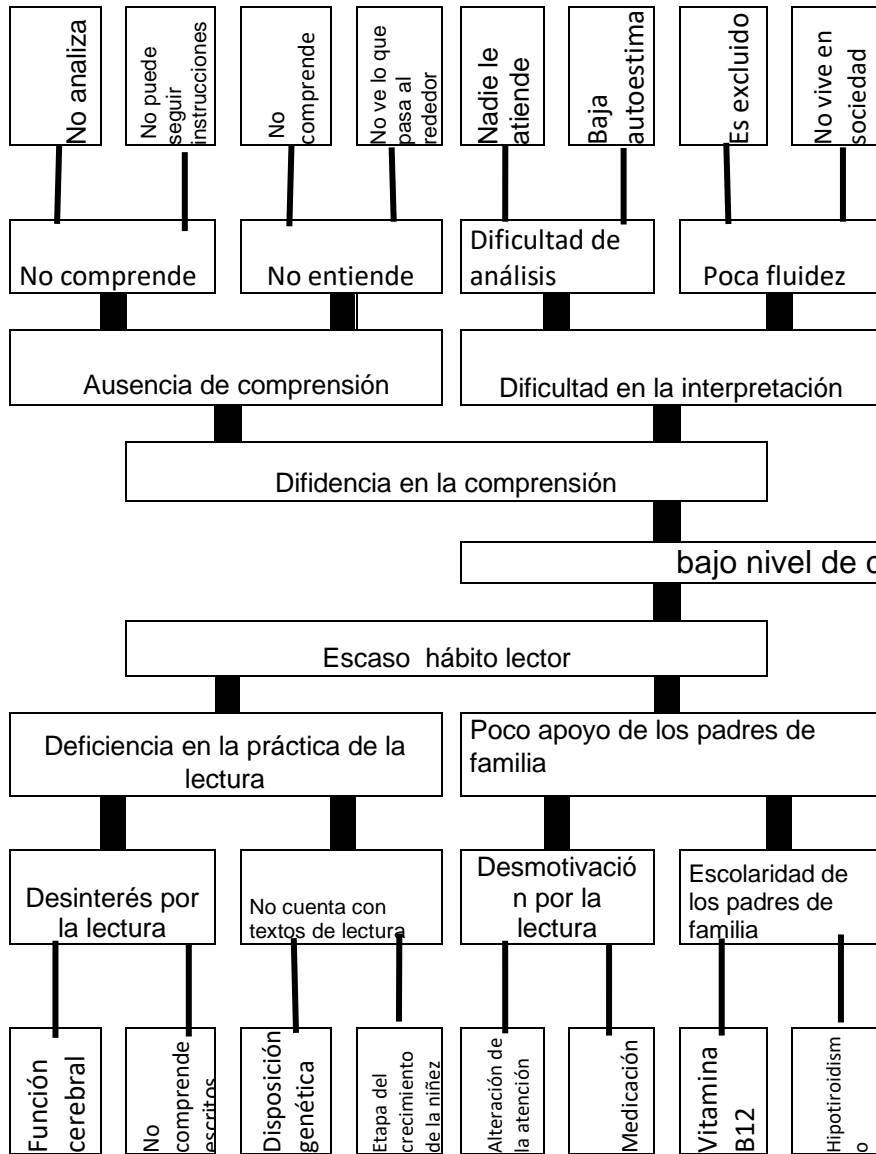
No analiza

No puede seguir instrucciones

No comprende

No ve lo que pasa al rededor

Nadie le atiende

Baja autoestima

Es excluido

No vive en sociedad

No comprende

No entiende

Dificultad de análisis

Poca fluidez

Ausencia de comprensión

Dificultad en la interpretación

Difidencia en la comprensión

bajo nivel de c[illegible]

Escaso hábito lector

Deficiencia en la práctica de la lectura

Poco apoyo de los padres de familia

Desinterés por la lectura

No cuenta con textos de lectura

Desmotivación por la lectura

Escolaridad de los padres de familia

Función cerebral

No comprende escritos

Disposición genética

Etapa del crecimiento de la niñez

Alteración de la atención

Medicación

Vitamina B12

Hipotiroidismo